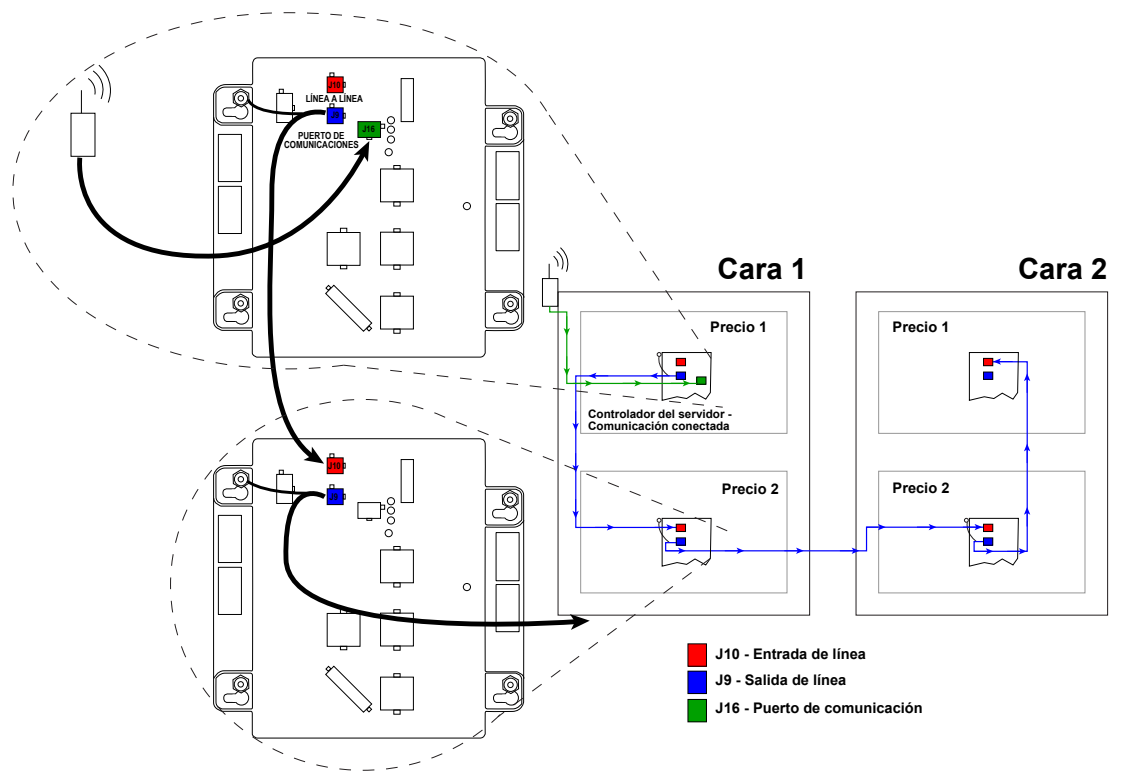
LÍNEA A LÍNEA
PUERTO DE COMUNICACIONES
J16

J10

Cara 1
Cara 2

Precio 1
Controlador del servidor - Comunicación conectada
Precio 2

Precio 1
Precio 2

J10 - Entrada de línea
J9 - Salida de línea
J16 - Puerto de comunicación